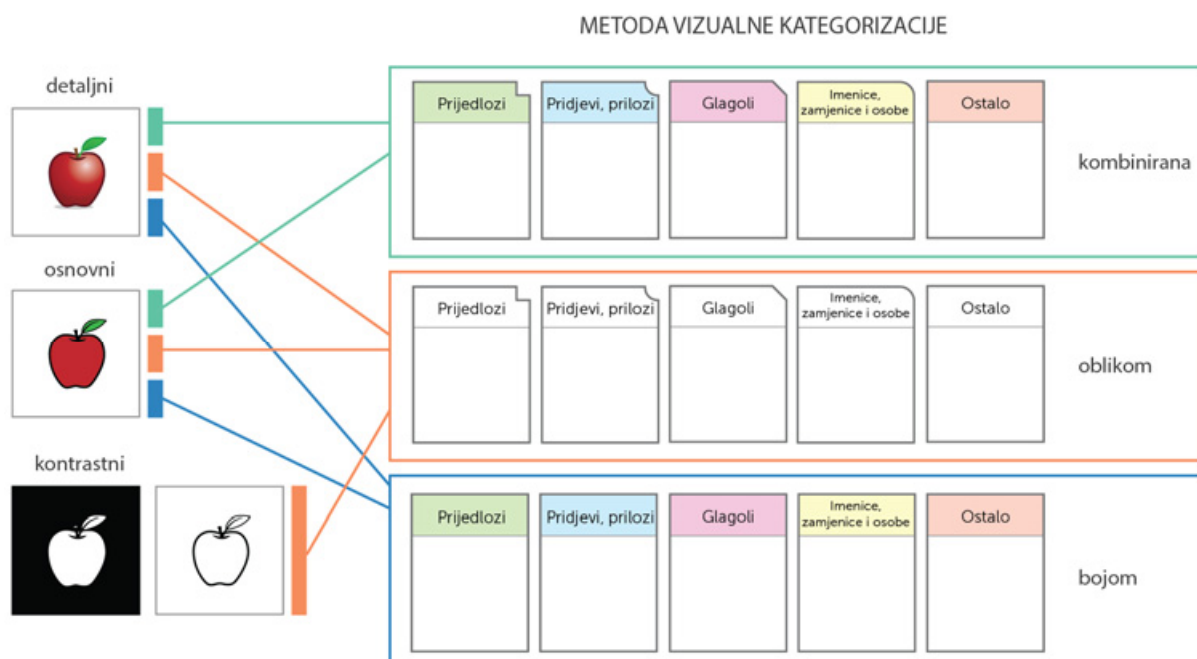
METODA VIZUALNE KATEGORIZACIJE

detaljni

osnovni

kontrastni

Prijedlozi
Pridjevi, prilozi
Glagoli
Imenice, zamjenice i osobe
Ostalo

kombinirana

Prijedlozi
Pridjevi, prilozi
Glagoli
Imenice, zamjenice i osobe
Ostalo

oblikom

Prijedlozi
Pridjevi, prilozi
Glagoli
Imenice, zamjenice i osobe
Ostalo

bojom